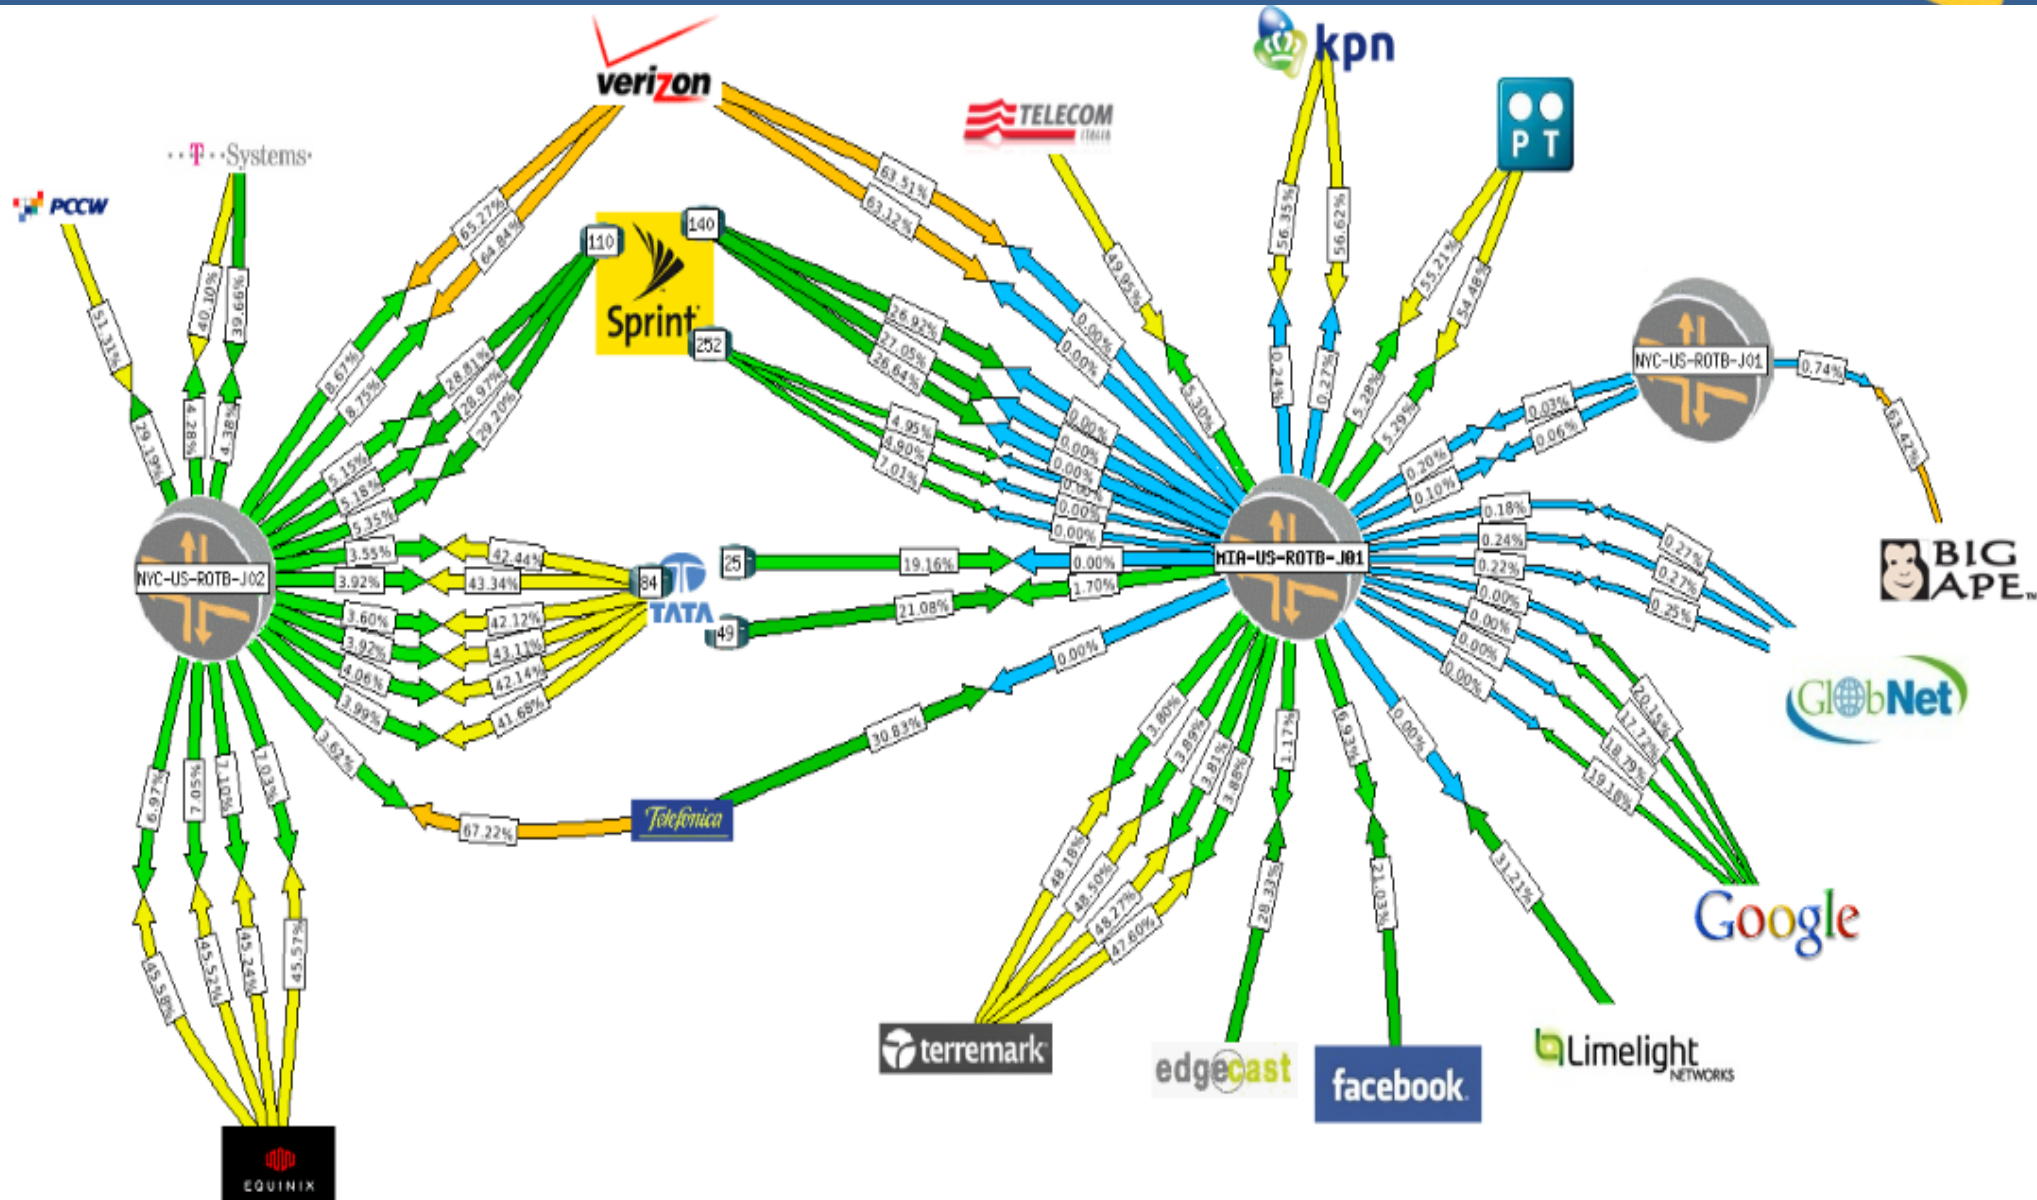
verizon
kpn
TELECOM
PT
T Systems
PCCW
Sprint
110
140
252
65.27%
64.84%
63.51%
63.12%
51.31%
40.10%
39.66%
29.19%
4.28%
4.38%
8.67%
8.75%
28.81%
28.97%
29.20%
5.15%
5.18%
5.35%
26.92%
27.05%
26.64%
4.95%
4.90%
7.01%
49.85%
56.35%
56.62%
55.21%
54.48%
0.00%
0.00%
5.30%
0.24%
0.27%
5.28%
5.29%
0.00%
0.00%
0.00%
0.00%
0.00%
0.00%
NYC-US-ROTB-J01
0.74%
63.47%
0.03%
0.06%
0.20%
0.10%
NYC-US-ROTB-J02
3.55%
3.92%
42.44%
43.34%
84
TATA
25
49
19.16%
21.08%
0.00%
1.70%
MIA-US-ROTB-J01
0.18%
0.24%
0.22%
0.00%
0.00%
0.00%
0.00%
0.27%
0.27%
0.25%
BIG APE
3.60%
3.92%
4.06%
3.99%
42.12%
43.11%
42.14%
41.68%
0.00%
GlobNet
20.15%
17.72%
18.79%
19.16%
3.62%
30.83%
Telefonica
67.22%
6.97%
7.05%
7.10%
7.03%
3.80%
3.89%
3.81%
3.88%
1.17%
9.93%
0.00%
Google
45.58%
45.52%
45.24%
45.57%
48.18%
48.50%
48.27%
47.60%
28.33%
21.03%
31.21%
terremark
edgecast
facebook
Limelight NETWORKS
EQUINIX